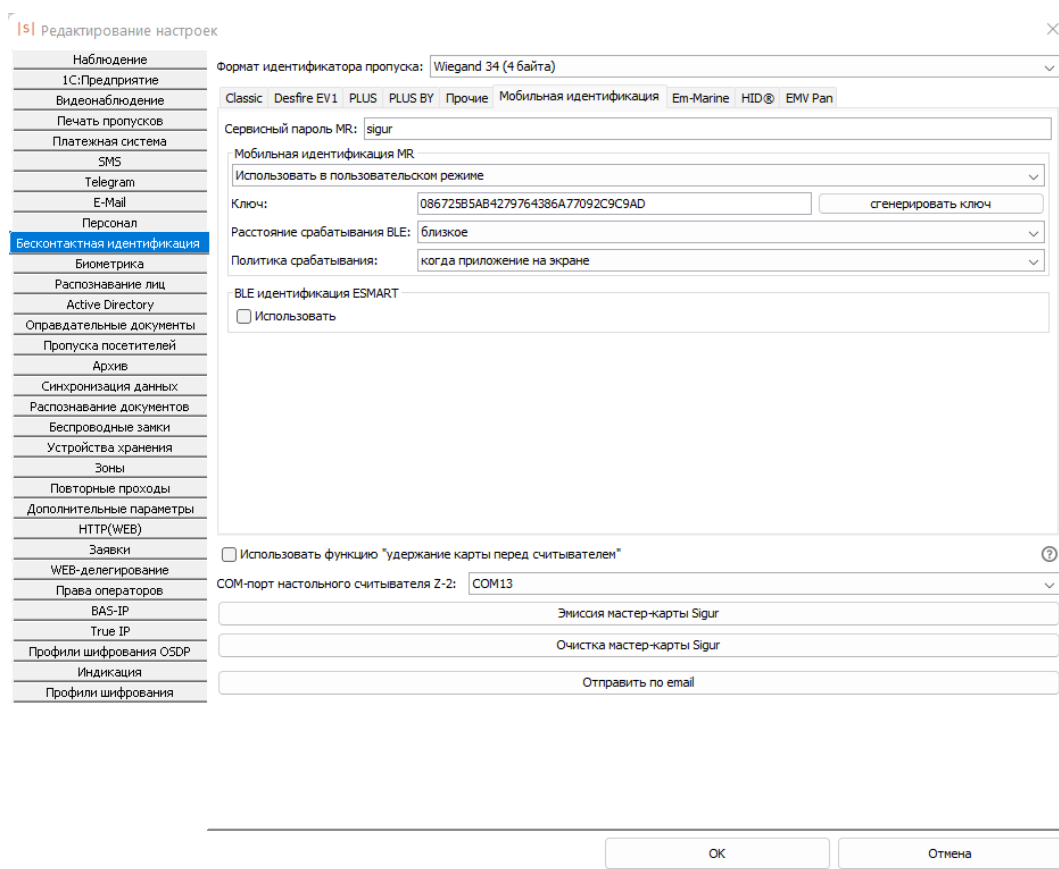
|S| Редактирование настроек

Наблюдение
1С:Предприятие
Видеонаблюдение
Печать пропусков
Платежная система
SMS
Telegram
E-Mail
Персонал
Бесконтактная идентификация
Биометрика
Распознавание лиц
Active Directory
Оправдательные документы
Пропуска посетителей
Архив
Синхронизация данных
Распознавание документов
Беспроводные замки
Устройства хранения
Зоны
Повторные проходы
Дополнительные параметры
HTTP(WEB)
Заявки
WEB-делегирование
Права операторов
BAS-IP
True IP
Профили шифрования OSDP
Индикация
Профили шифрования

Формат идентификатора пропуска: Wiegand 34 (4 байта)

Classic | Desfire EV1 | PLUS | PLUS BY | Прочие | Мобильная идентификация | Em-Marine | HID® | EMV Pan

Сервисный пароль MR: sigur

Мобильная идентификация MR
Использовать в пользовательском режиме
Ключ: 086725B5AB4279764386A77092C9C9AD
сгенерировать ключ
Расстояние срабатывания BLE: близкое
Политика срабатывания: когда приложение на экране

BLE идентификация ESMART
Использовать

Использовать функцию "удержание карты перед считывателем"
COM-порт настольного считывателя Z-2: COM13
Эмиссия мастер-карты Sigur
Очистка мастер-карты Sigur
Отправить по email

OK
Отмена